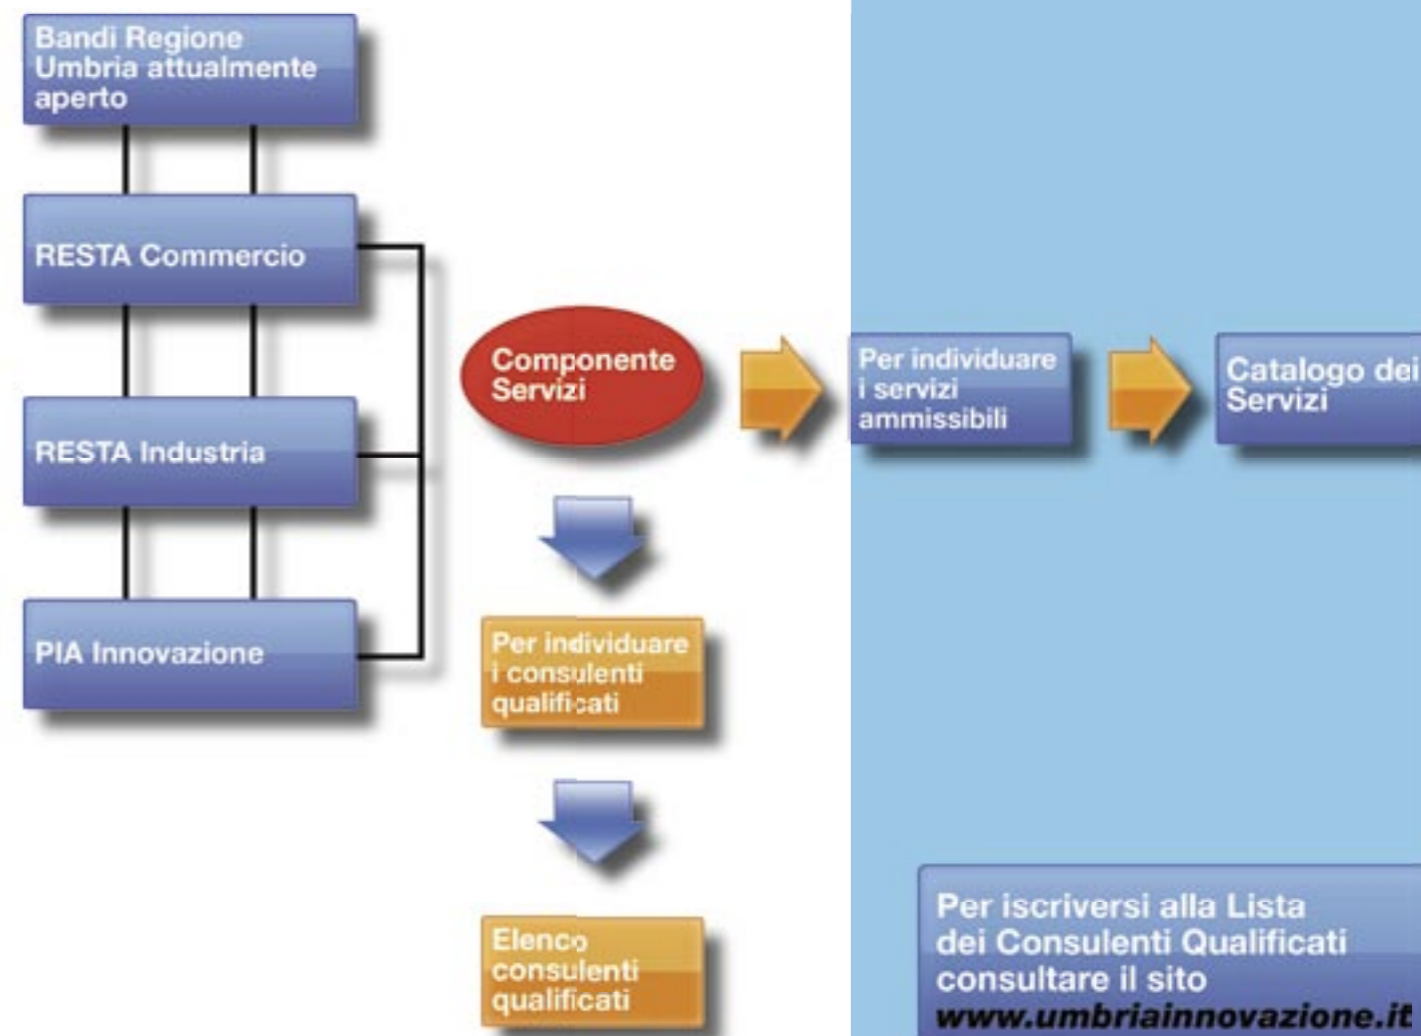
Bandi Regione Umbria attualmente aperto

RESTA Commercio

RESTA Industria

PIA Innovazione

Componente Servizi

Per individuare i servizi ammissibili

Catalogo dei Servizi

Per individuare i consulenti qualificati

Elenco consulenti qualificati

Per iscriversi alla Lista dei Consulenti Qualificati consultare il sito www.umbriainnovazione.it